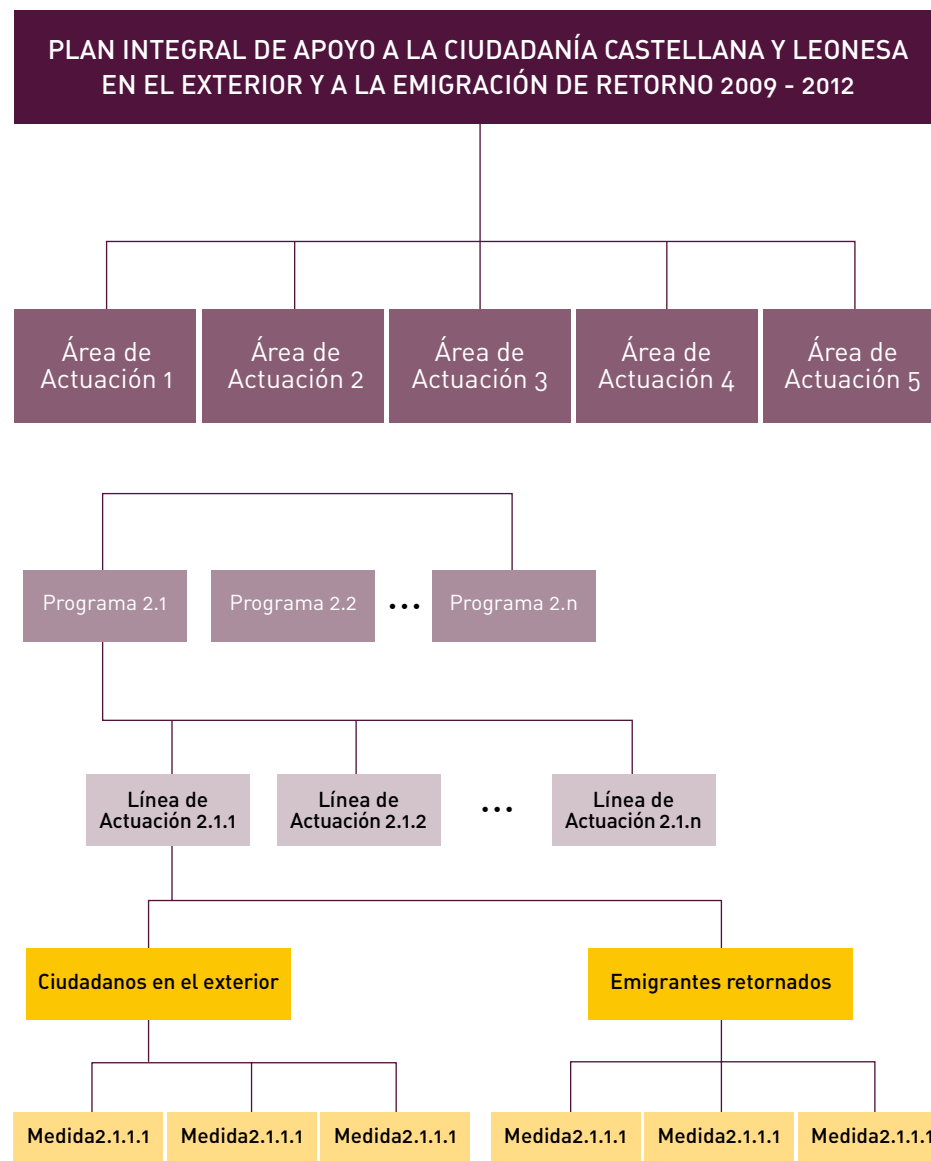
PLAN INTEGRAL DE APOYO A LA CIUDADANÍA CASTELLANA Y LEONESA EN EL EXTERIOR Y A LA EMIGRACIÓN DE RETORNO 2009 - 2012

Área de Actuación 1

Área de Actuación 2

Área de Actuación 3

Área de Actuación 4

Área de Actuación 5

Programa 2.1

Programa 2.2

...

Programa 2.n

Línea de Actuación 2.1.1

Línea de Actuación 2.1.2

...

Línea de Actuación 2.1.n

Ciudadanos en el exterior

Emigrantes retornados

Medida2.1.1.1

Medida2.1.1.1

Medida2.1.1.1

Medida2.1.1.1

Medida2.1.1.1

Medida2.1.1.1